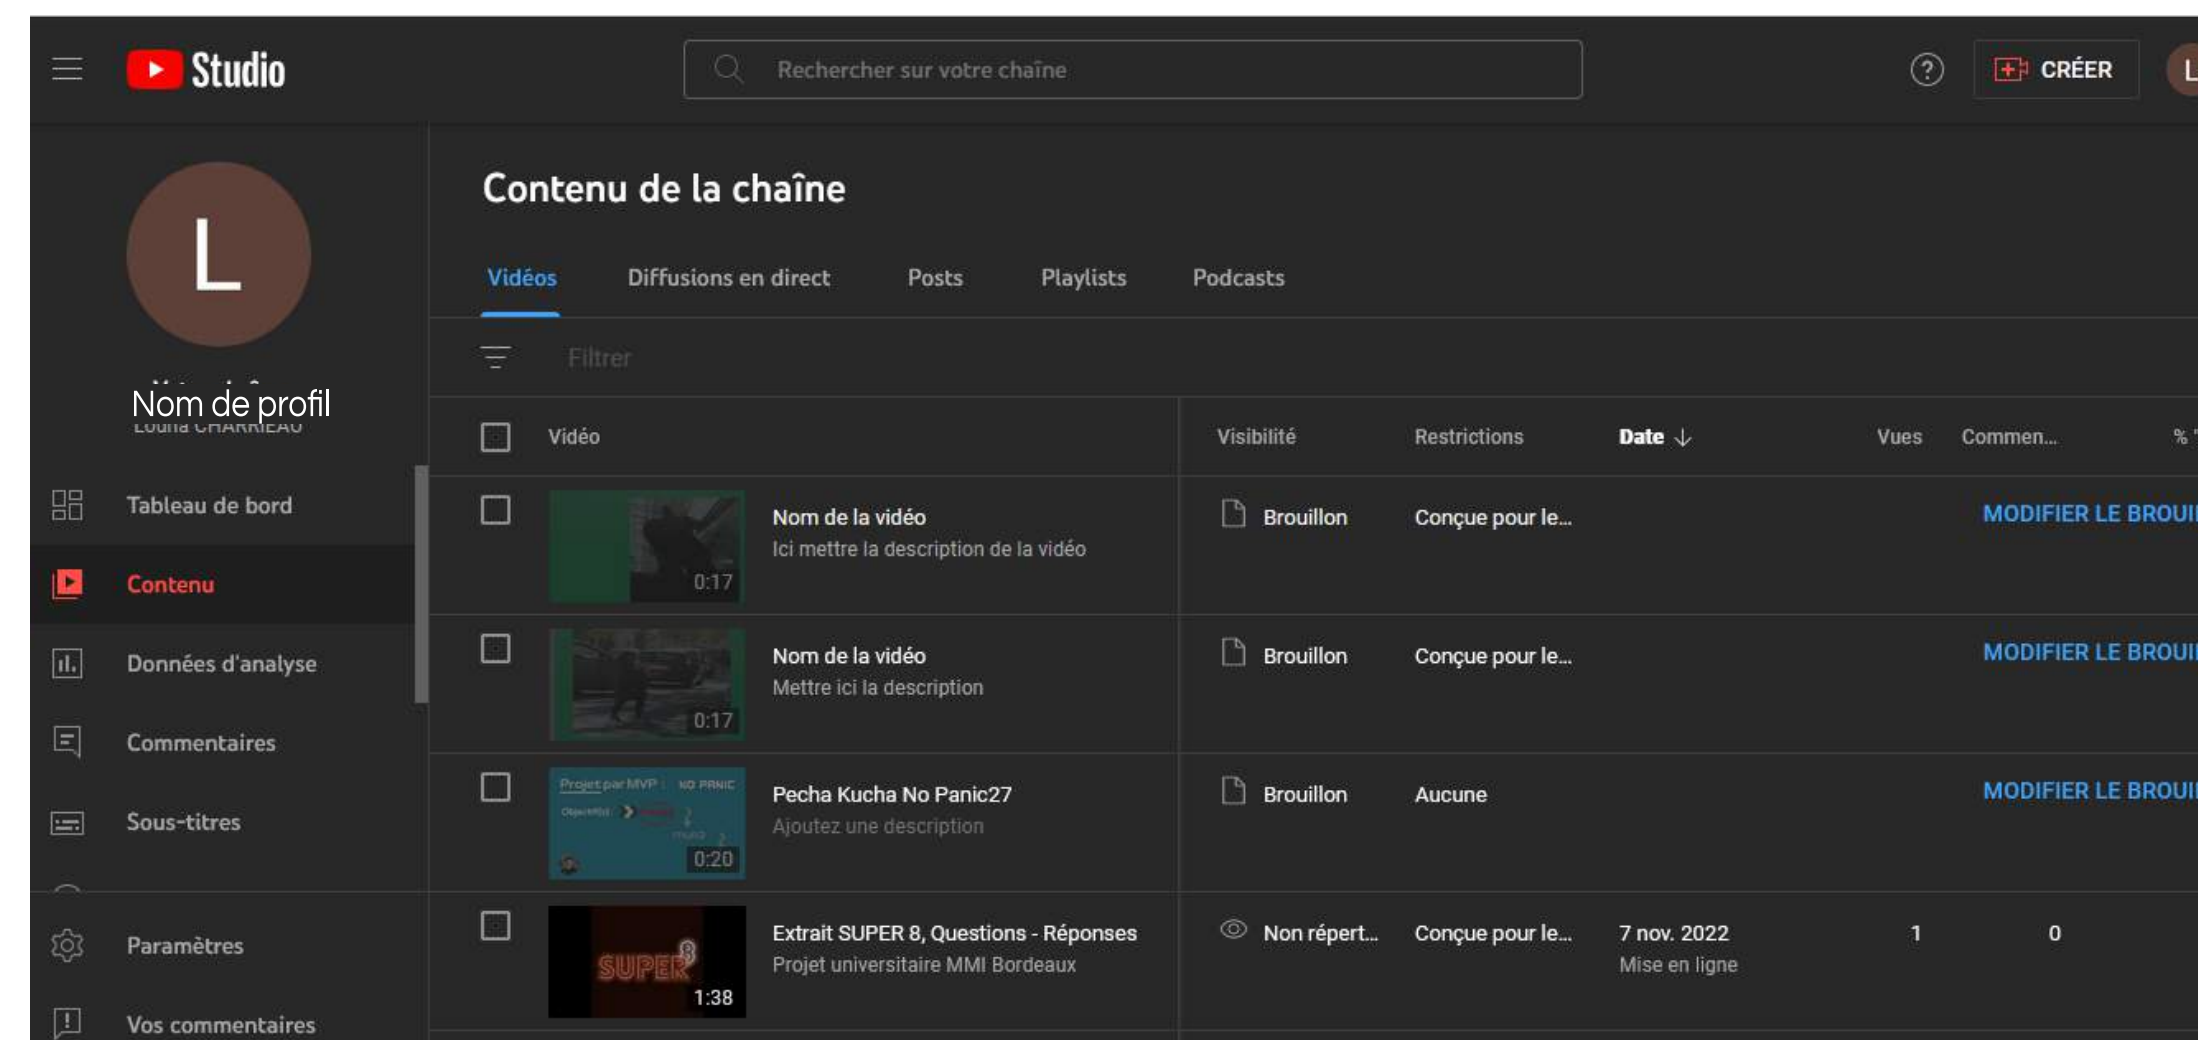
Studio

Rechercher sur votre chaîne

CRÉER

L

L

Nom de profil

Tableau de bord

Contenu

Données d'analyse

Commentaires

Sous-titres

Paramètres

Vos commentaires

Contenu de la chaîne

Vidéos Diffusions en direct Posts Playlists Podcasts

Filtrer

| Vidéo | Visibilité | Restrictions | Date ↓ | Vues | Commen... | % |
|---|---|---|---|---|---|---|
| 0:17 Nom de la vidéo Ici mettre la description de la vidéo | Brouillon | Conçue pour le... | | | MODIFIER LE BROUI | |
| 0:17 Nom de la vidéo Mettre ici la description | Brouillon | Conçue pour le... | | | MODIFIER LE BROUI | |
| 0:20 Pecha Kucha No Panic27 Ajoutez une description | Brouillon | Aucune | | | MODIFIER LE BROUI | |
| SUPER 8 1:38 Extrait SUPER 8, Questions - Réponses Projet universitaire MMI Bordeaux | Non répert... | Conçue pour le... | 7 nov. 2022 Mise en ligne | 1 | 0 | |